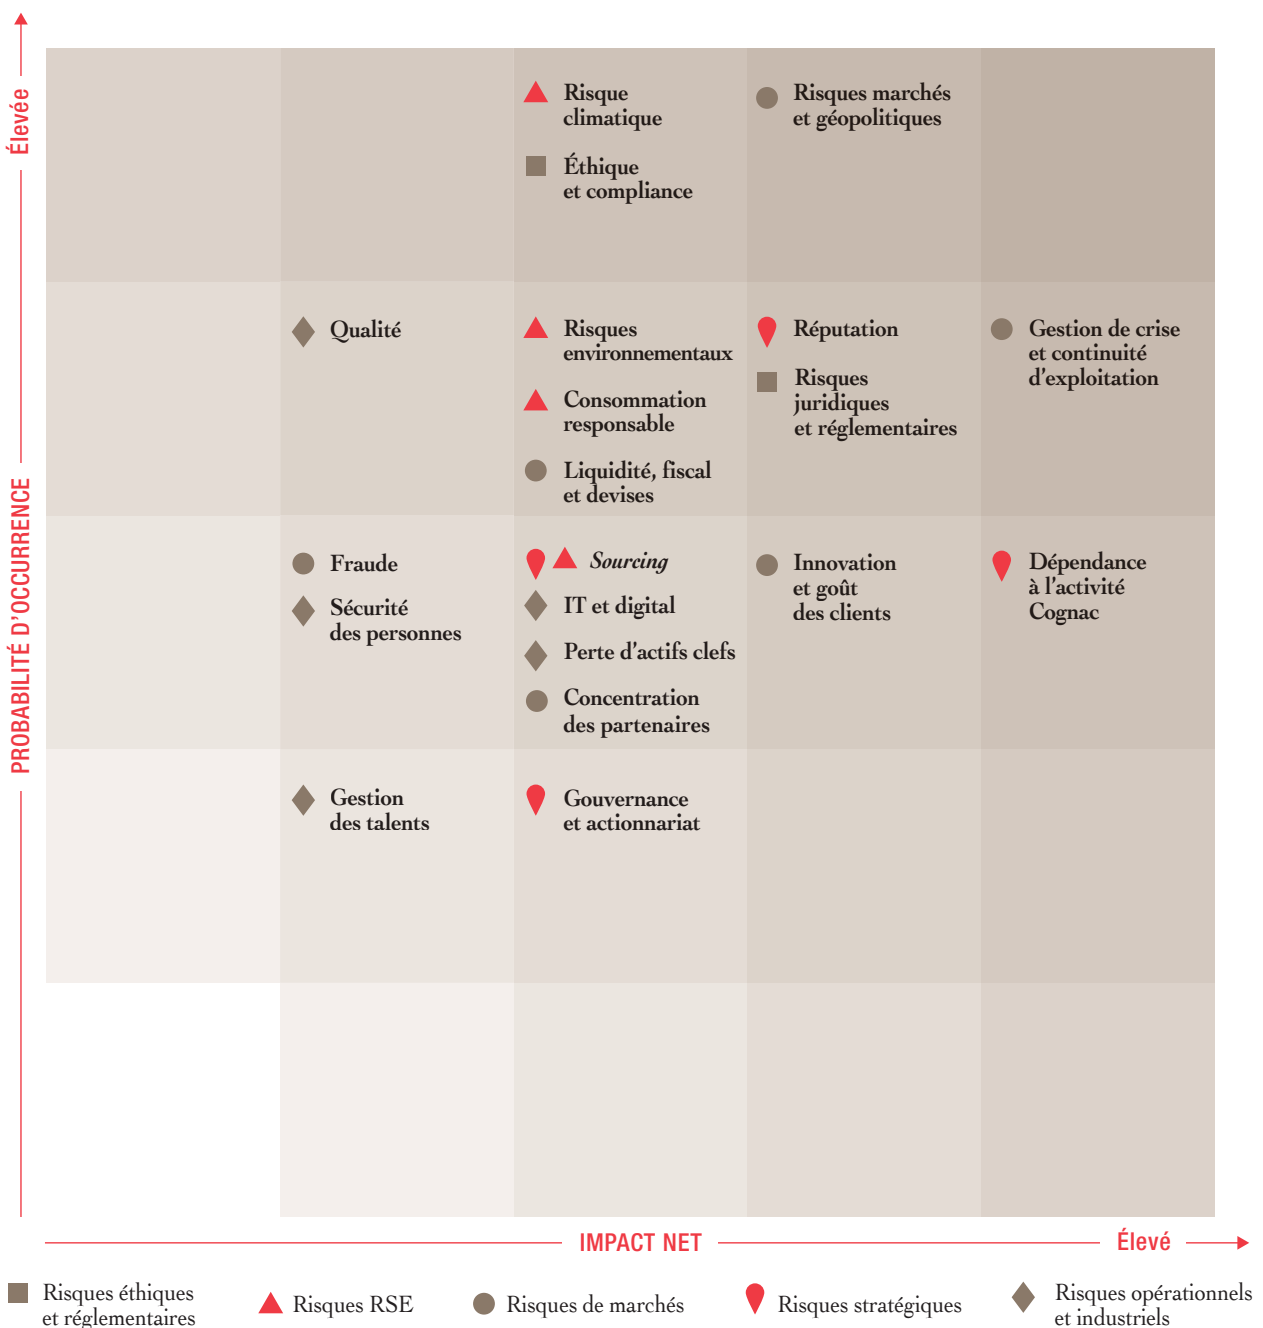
Élevée

PROBABILITÉ D'OCCURRENCE

Risque climatique

Éthique et compliance

Risques marchés et géopolitiques

Qualité

Risques environnementaux

Consommation responsable

Liquidité, fiscal et devises

Réputation

Risques juridiques et réglementaires

Gestion de crise et continuité d'exploitation

Fraude

Sécurité des personnes

*Sourcing*

IT et digital

Perte d'actifs clefs

Concentration des partenaires

Innovation et goût des clients

Dépendance à l'activité Cognac

Gestion des talents

Gouvernance et actionnariat

IMPACT NET

Élevé

Risques éthiques et réglementaires

Risques RSE

Risques de marchés

Risques stratégiques

Risques opérationnels et industriels